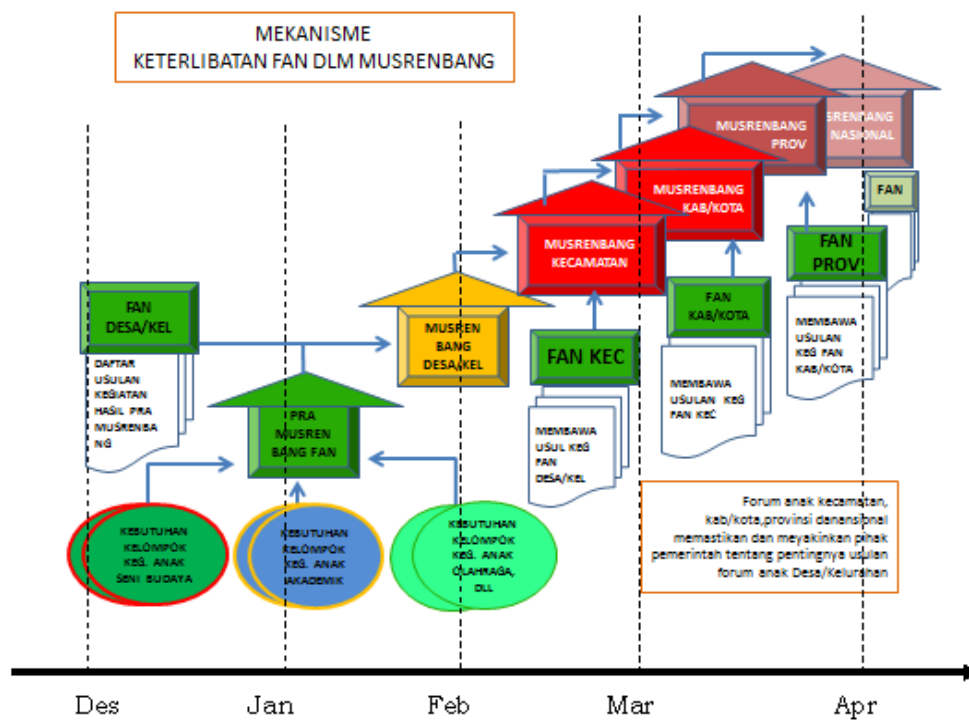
MEKANISME
KETERLIBATAN FAN DLM MUSRENBANG

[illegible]SRENBANG NASIONAL

MUSRENBANG PROV

MUSRENBANG KAB/KOTA

MUSRENBANG KECAMATAN

FAN

FAN PROV

FAN KAB/KOTA

FAN KEC

MUSREN BANG DESA/KEL

FAN DESA/KEL

DAFTAR USULAN KEGIATAN HASIL PRA MUSRENBANG

PRA MUSREN BANG FAN

MEMBAWA USUL KEG FAN DESA/KEL

MEMBAWA USULAN KEG FAN KEC

MEMBAWA USULAN KEG FAN KAB/KOTA

KEBUTUHAN KELOMPOK KEG. ANAK SENI BUDAYA

KEBUTUHAN KELOMPOK KEG. ANAK AKADEMIK

KEBUTUHAN KELOMPOK KEG. ANAK OLAHRAGA, DLL

Forum anak kecamatan, kab/kota,provinsi danansional memastikan dan meyakinkan pihak pemerintah tentang pentingnya usulan forum anak Desa/Kelurahan

Des Jan Feb Mar Apr